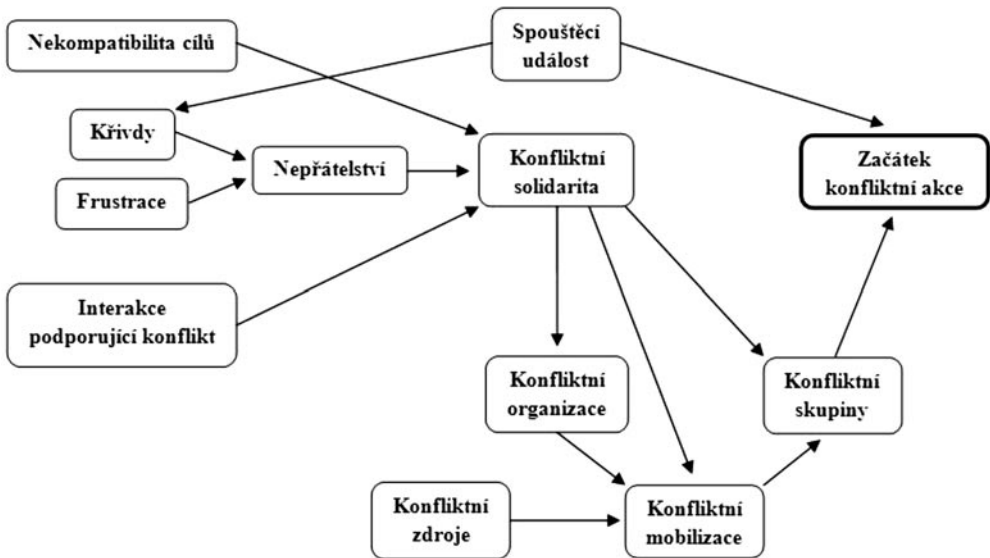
Nekompatibilita cílů

Spouštěcí událost

Křivdy

Frustrace

Nepřátelství

Konfliktní solidarita

Začátek konfliktní akce

Interakce podporující konflikt

Konfliktní organizace

Konfliktní skupiny

Konfliktní zdroje

Konfliktní mobilizace